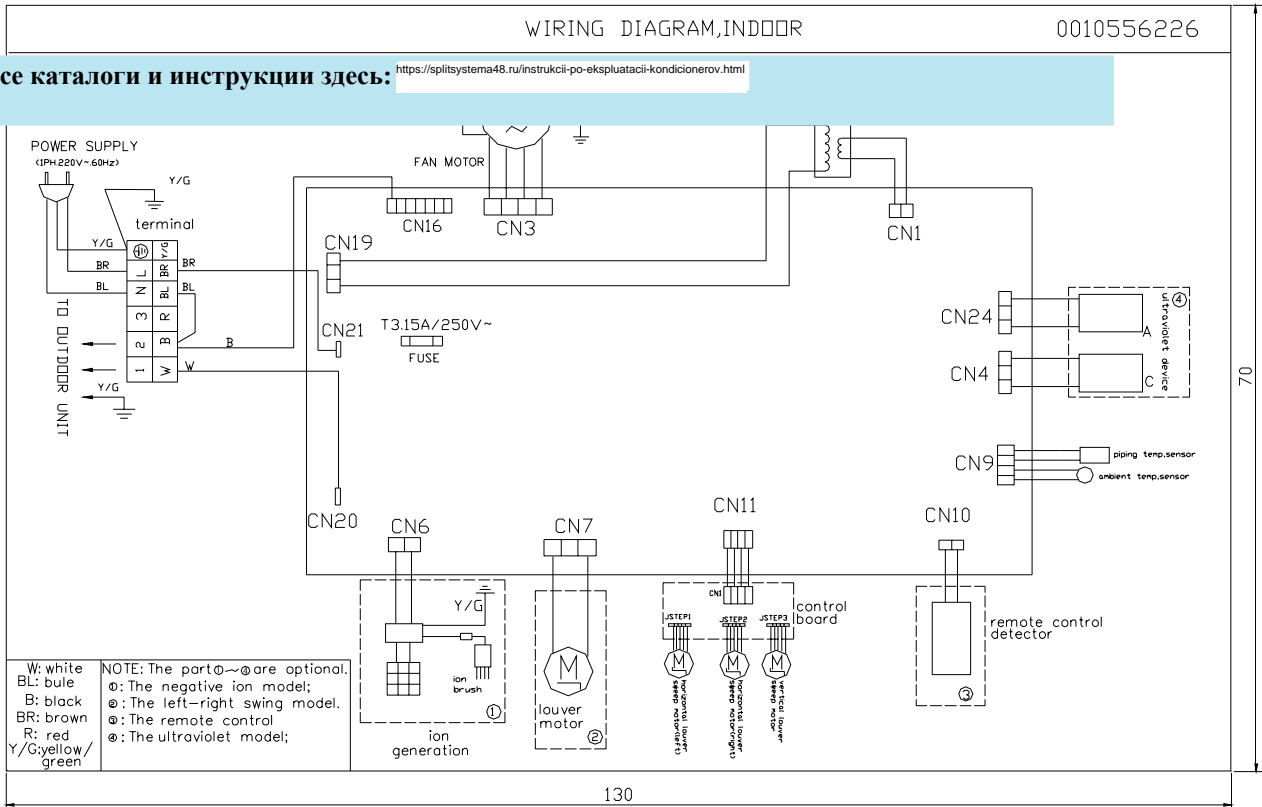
WIRING DIAGRAM,INDOOR

0010556226

се каталоги и инструкции здесь: https://splitsystema48.ru/instrukcii-po-ekspluatacii-kondicionerov.html

POWER SUPPLY
(1PH,220V~60Hz)

Y/G

FAN MOTOR

terminal

Y/G
BR
BL

L
N
3
2
1

Y/G
BR
BL
R
B
W

BR
BL

B
W

TO OUTDOOR UNIT

Y/G

CN16
CN3
CN1
CN19
CN21
T3.15A/250V~
FUSE
CN24
CN4
A
C
ultraviolet device ④
CN9
piping temp.sensor
ambient temp.sensor
CN20
CN6
CN7
CN11
CN10
Y/G
ion brush
①
ion generation
louver motor
②
CN1
control board
JSTEP1
JSTEP2
JSTEP3
horizontal louver step motor(left)
horizontal louver step motor(right)
vertical louver step motor
remote control detector
③

W: white
BL: bule
B: black
BR: brown
R: red
Y/G:yellow/green

NOTE: The part①~④are optional.
①: The negative ion model;
②: The left-right swing model.
③: The remote control
④: The ultraviolet model;

70
130